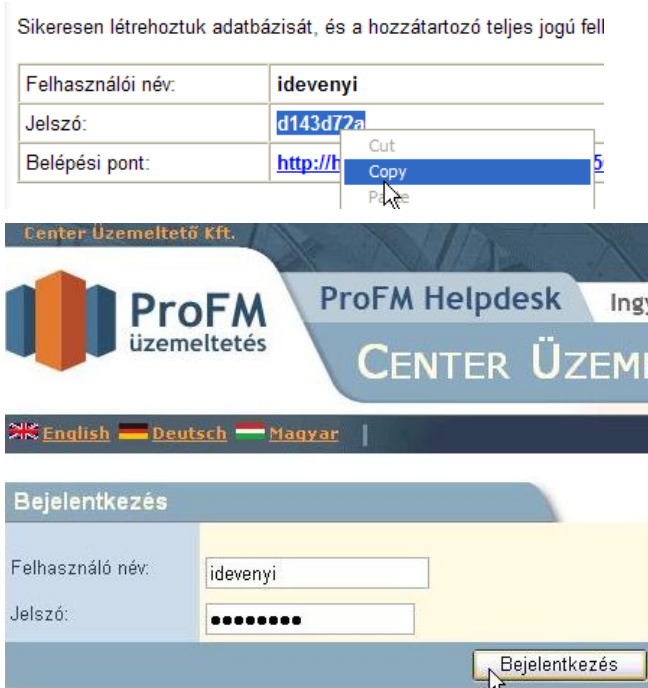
Sikeresen létrehoztuk adatbázisát, és a hozzátartozó teljes jogú fell

| Felhasználói név: | idevenyi |
|---|---|
| Jelszó: | d143d72a |
| Belépési pont: | http://h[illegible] |

Cut
Copy
Pa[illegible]

Center Üzemeltető Kft.

ProFM üzemeltetés

ProFM Helpdesk

Ingy

CENTER ÜZEM

English Deutsch Magyar

Bejelentkezés

Felhasználó név: idevenyi

Jelszó: ••••••••

Bejelentkezés